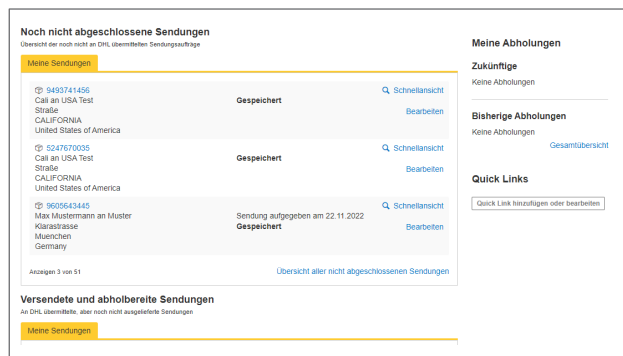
Noch nicht abgeschlossene Sendungen
Übersicht der noch nicht an DHL übermittelten Sendungsaufträge

Meine Sendungen

9493741456
Cali an USA Test
Straße
CALIFORNIA
United States of America
Gespeichert
Schnellansicht
Bearbeiten

5247670035
Cali an USA Test
Straße
CALIFORNIA
United States of America
Gespeichert
Schnellansicht
Bearbeiten

9605643445
Max Mustermann an Muster
Klarastrasse
Muenchen
Germany
Sendung aufgegeben am 22.11.2022
Gespeichert
Schnellansicht
Bearbeiten

Anzeigen 3 von 51
Übersicht aller nicht abgeschlossenen Sendungen

Versendete und abholbereite Sendungen
An DHL übermittelte, aber noch nicht ausgelieferte Sendungen

Meine Sendungen

Meine Abholungen

Zukünftige
Keine Abholungen

Bisherige Abholungen
Keine Abholungen
Gesamtübersicht

Quick Links
Quick Link hinzufügen oder bearbeiten